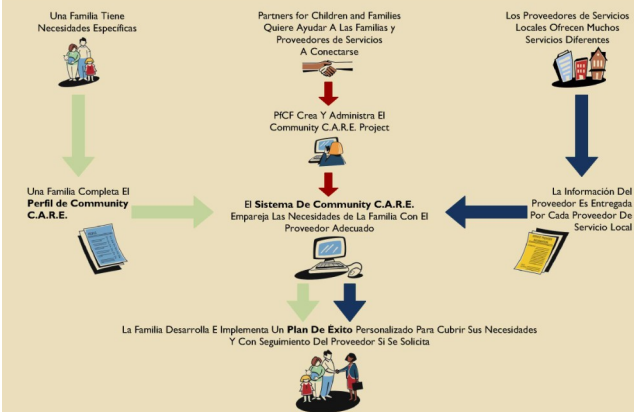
Una Familia Tiene Necesidades Especificas

Partners for Children and Families Quiere Ayudar A Las Familias y Proveedores de Servicios A Conectarse

Los Proveedores de Servicios Locales Ofrecen Muchos Servicios Diferentes

PfCF Crea Y Administra El Community C.A.R.E. Project

Una Familia Completa El **Perfil de Community C.A.R.E.**

El **Sistema De Community C.A.R.E.** Empareja Las Necesidades de La Familia Con El Proveedor Adecuado

La Información Del Proveedor Es Entregada Por Cada Proveedor De Servicio Local

La Familia Desarrolla E Implementa Un **Plan De Exito** Personalizado Para Cubrir Sus Necesidades Y Con Seguimiento Del Proveedor Si Se Solicita